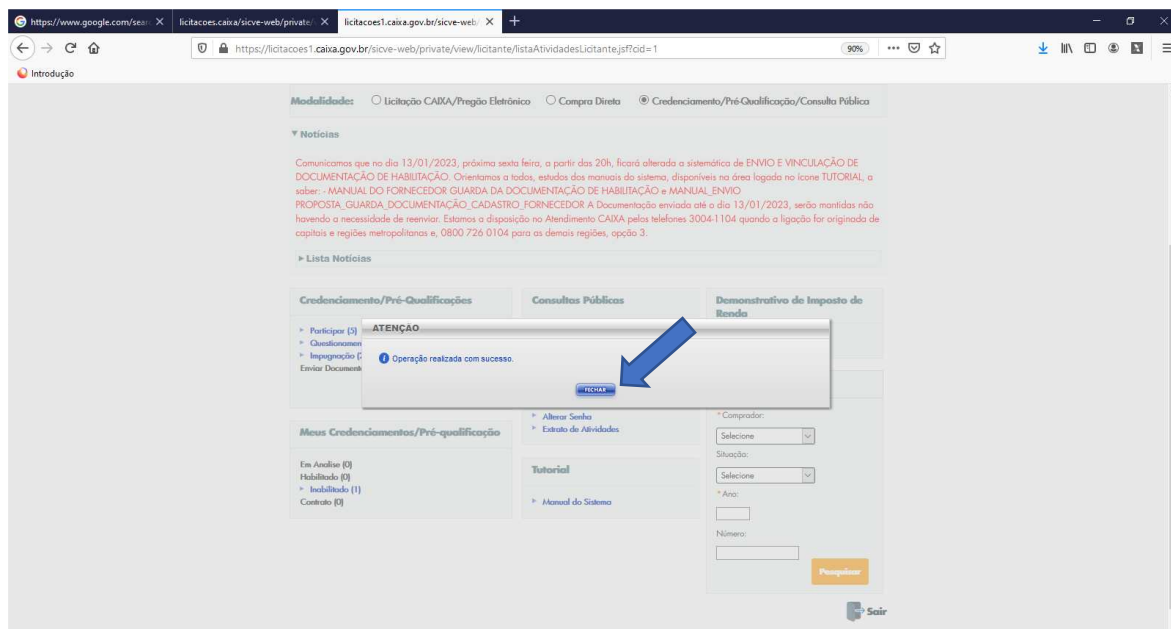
https://www.google.com/sear ×
licitacoes.caixa/sicve-web/private/ ×
licitacoes1.caixa.gov.br/sicve-web/ ×
+

https://licitacoes1.caixa.gov.br/sicve-web/private/view/licitante/listaAtividadesLicitante.jsf?cid=1
90%

Introdução

Modalidade: ○ Licitação CAIXA/Pregão Eletrônico ○ Compra Direta ◉ Credenciamento/Pré-Qualificação/Consulta Pública

▼ Notícias

Comunicamos que no dia 13/01/2023, próxima sexta feira, a partir das 20h, ficará alterada a sistemática de ENVIO E VINCULAÇÃO DE DOCUMENTAÇÃO DE HABILITAÇÃO. Orientamos a todos, estudos dos manuais do sistema, disponíveis na área logada no ícone TUTORIAL, a saber: - MANUAL DO FORNECEDOR GUARDA DA DOCUMENTAÇÃO DE HABILITAÇÃO e MANUAL_ENVIO PROPOSTA_GUARDA_DOCUMENTAÇÃO_CADASTRO_FORNECEDOR A Documentação enviada até o dia 13/01/2023, serão mantidas não havendo a necessidade de reenviar. Estamos a disposição no Atendimento CAIXA pelos telefones 3004-1104 quando a ligação for originada de capitais e regiões metropolitanas e, 0800 726 0104 para as demais regiões, opção 3.

► Lista Notícias

Credenciamento/Pré-Qualificações

Participar (5)
Questionamen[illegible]
Impugnação (2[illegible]
Enviar Document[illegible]

Consultas Públicas

Demonstrativo de Imposto de Renda

ATENÇÃO

Operação realizada com sucesso.

FECHAR

Alterar Senha
Extrato de Atividades

Meus Credenciamentos/Pré-qualificação

Em Analise (0)
Habilitado (0)
Inabilitado (1)
Contrato (0)

Tutorial

Manual do Sistema

* Comprador:
Selecione
Situação:
Selecione
* Ano:
Número:
Pesquisar

Sair